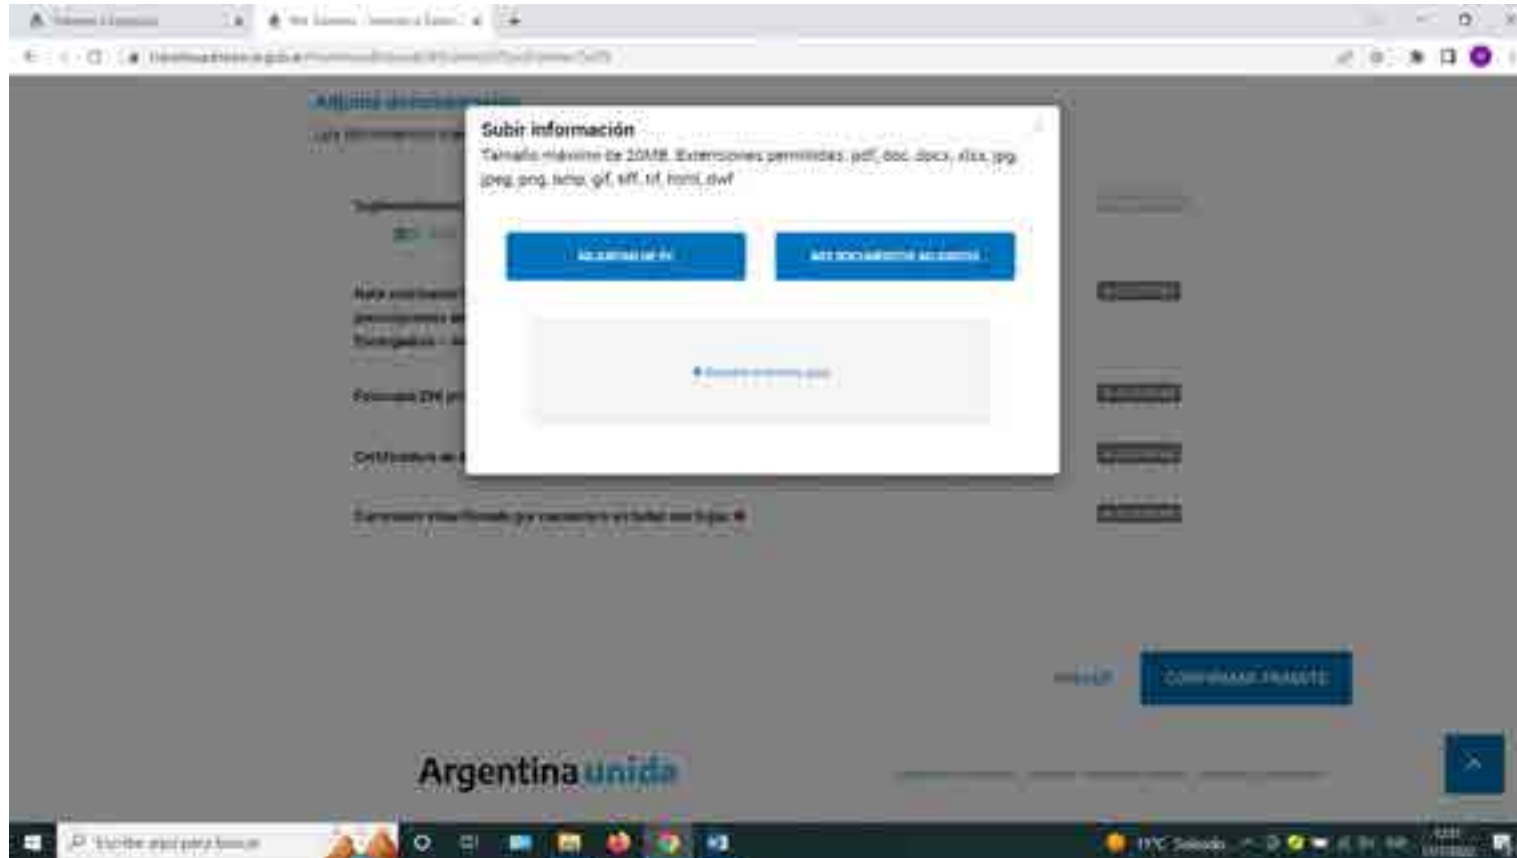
Subir información

Tamaño máximo de 20MB. Extensiones permitidas: pdf, doc, docx, xlsx, jpg, jpeg, png, bmp, gif, tiff, tif, html, dwf

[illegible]

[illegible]

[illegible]

Adjuntá documentación

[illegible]

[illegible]

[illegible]

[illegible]

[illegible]

CONFIRMAR TRÁMITE

Argentina unida

Escribe aquí para buscar

17°C Soleado